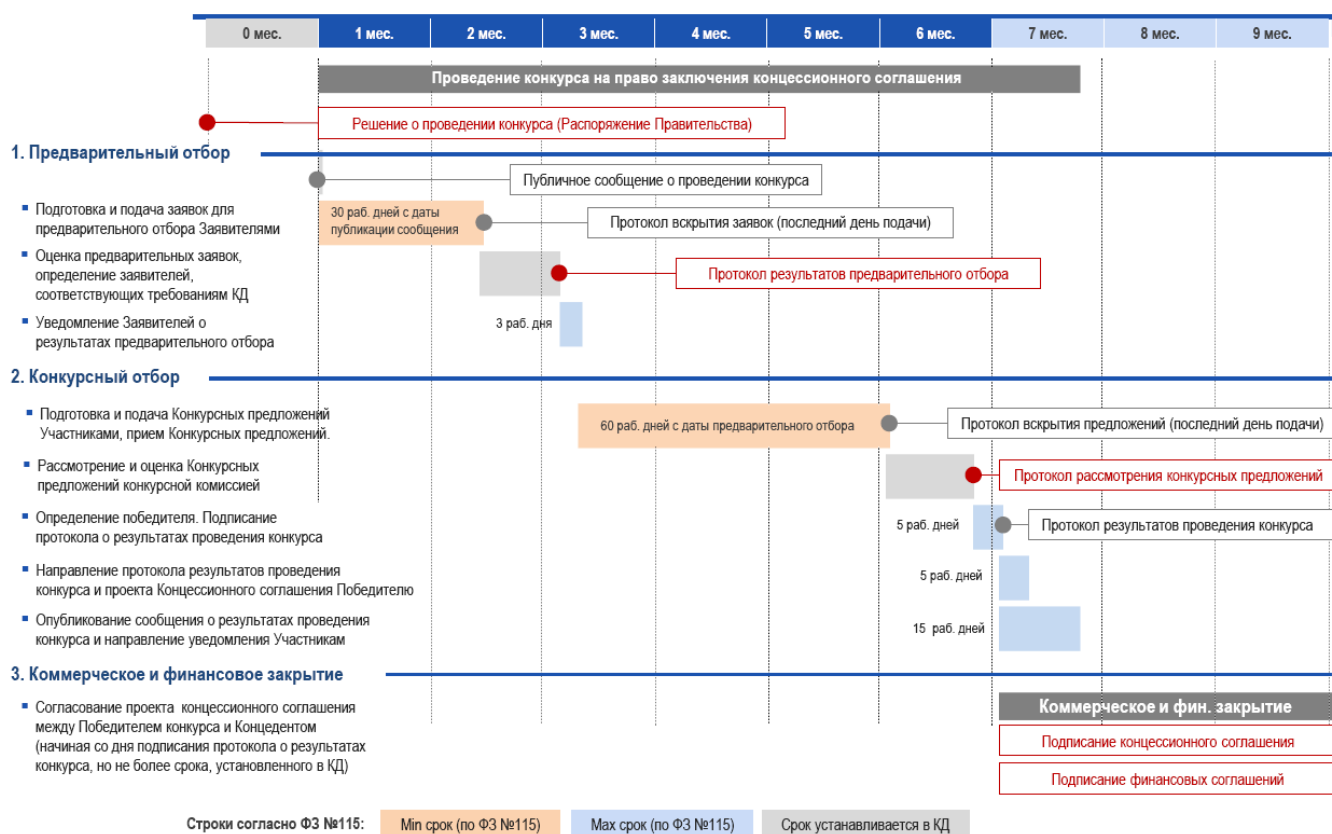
| 0 мес. | 1 мес. | 2 мес. | 3 мес. | 4 мес. | 5 мес. | 6 мес. | 7 мес. | 8 мес. | 9 мес. |
|---|---|---|---|---|---|---|---|---|---|

Проведение конкурса на право заключения концессионного соглашения

Решение о проведении конкурса (Распоряжение Правительства)

1. Предварительный отбор

Публичное сообщение о проведении конкурса

▪ Подготовка и подача заявок для предварительного отбора Заявителями

30 раб. дней с даты публикации сообщения

Протокол вскрытия заявок (последний день подачи)

▪ Оценка предварительных заявок, определение заявителей, соответствующих требованиям КД

Протокол результатов предварительного отбора

▪ Уведомление Заявителей о результатах предварительного отбора

3 раб. дня

2. Конкурсный отбор

▪ Подготовка и подача Конкурсных предложений Участниками, прием Конкурсных предложений.

60 раб. дней с даты предварительного отбора

Протокол вскрытия предложений (последний день подачи)

▪ Рассмотрение и оценка Конкурсных предложений конкурсной комиссией

Протокол рассмотрения конкурсных предложений

▪ Определение победителя. Подписание протокола о результатах проведения конкурса

5 раб. дней

Протокол результатов проведения конкурса

▪ Направление протокола результатов проведения конкурса и проекта Концессионного соглашения Победителю

5 раб. дней

▪ Опубликование сообщения о результатах проведения конкурса и направление уведомления Участникам

15 раб. дней

3. Коммерческое и финансовое закрытие

▪ Согласование проекта концессионного соглашения между Победителем конкурса и Концедентом (начиная со дня подписания протокола о результатах конкурса, но не более срока, установленного в КД)

Коммерческое и фин. закрытие

Подписание концессионного соглашения

Подписание финансовых соглашений

Строки согласно ФЗ №115: Min срок (по ФЗ №115) Max срок (по ФЗ №115) Срок устанавливается в КД